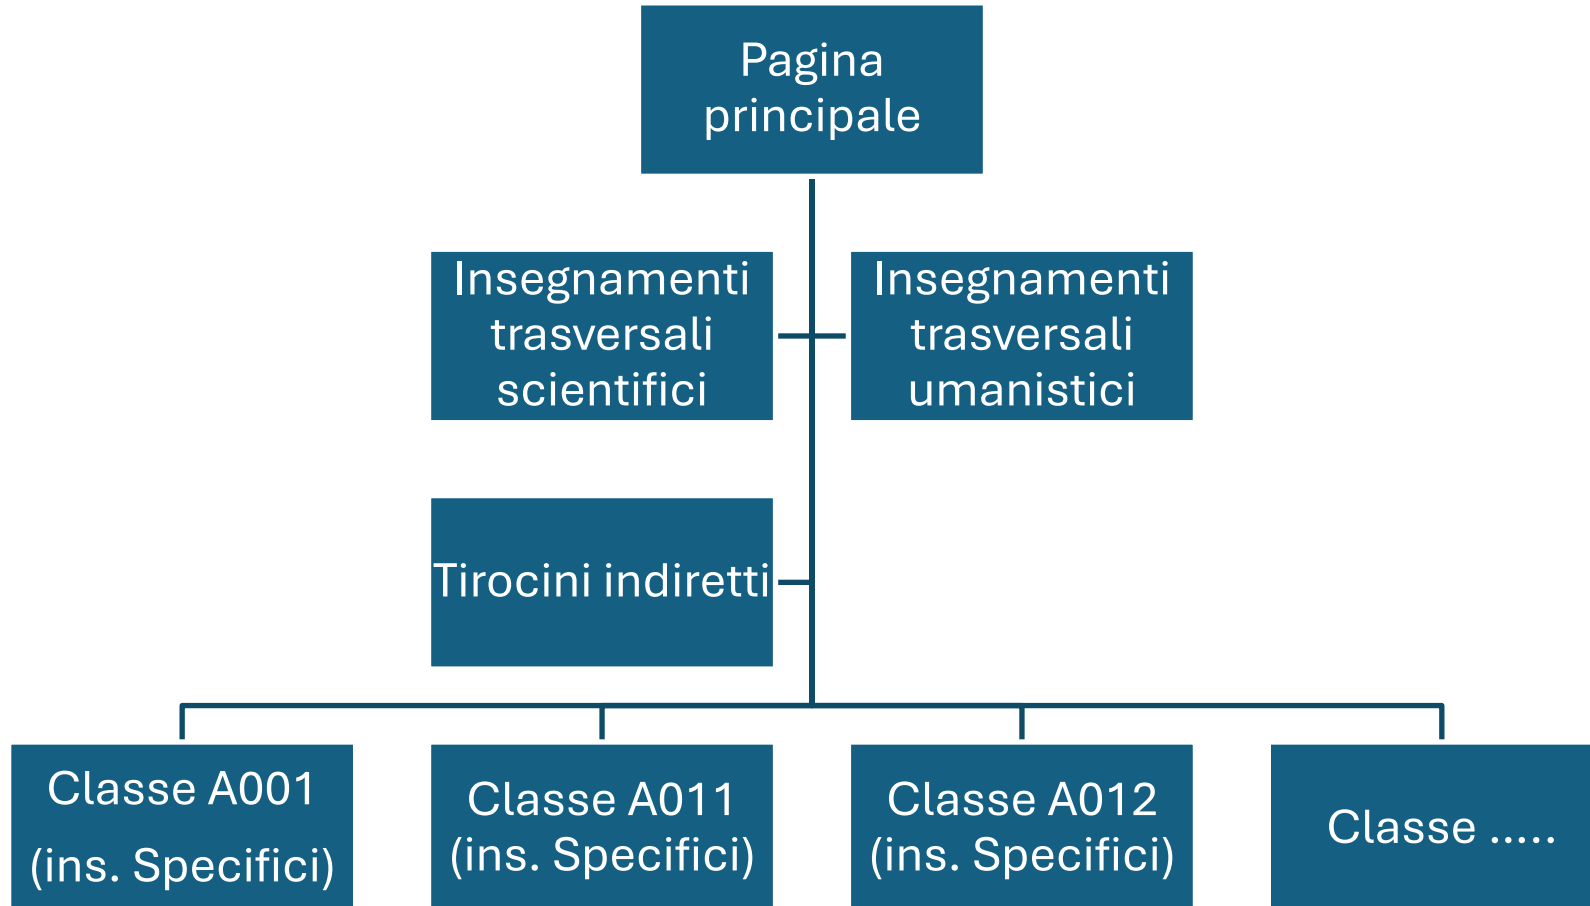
Pagina principale

Insegnamenti trasversali scientifici

Insegnamenti trasversali umanistici

Tirocini indiretti

Classe A001 (ins. Specifici)

Classe A011 (ins. Specifici)

Classe A012 (ins. Specifici)

Classe .....